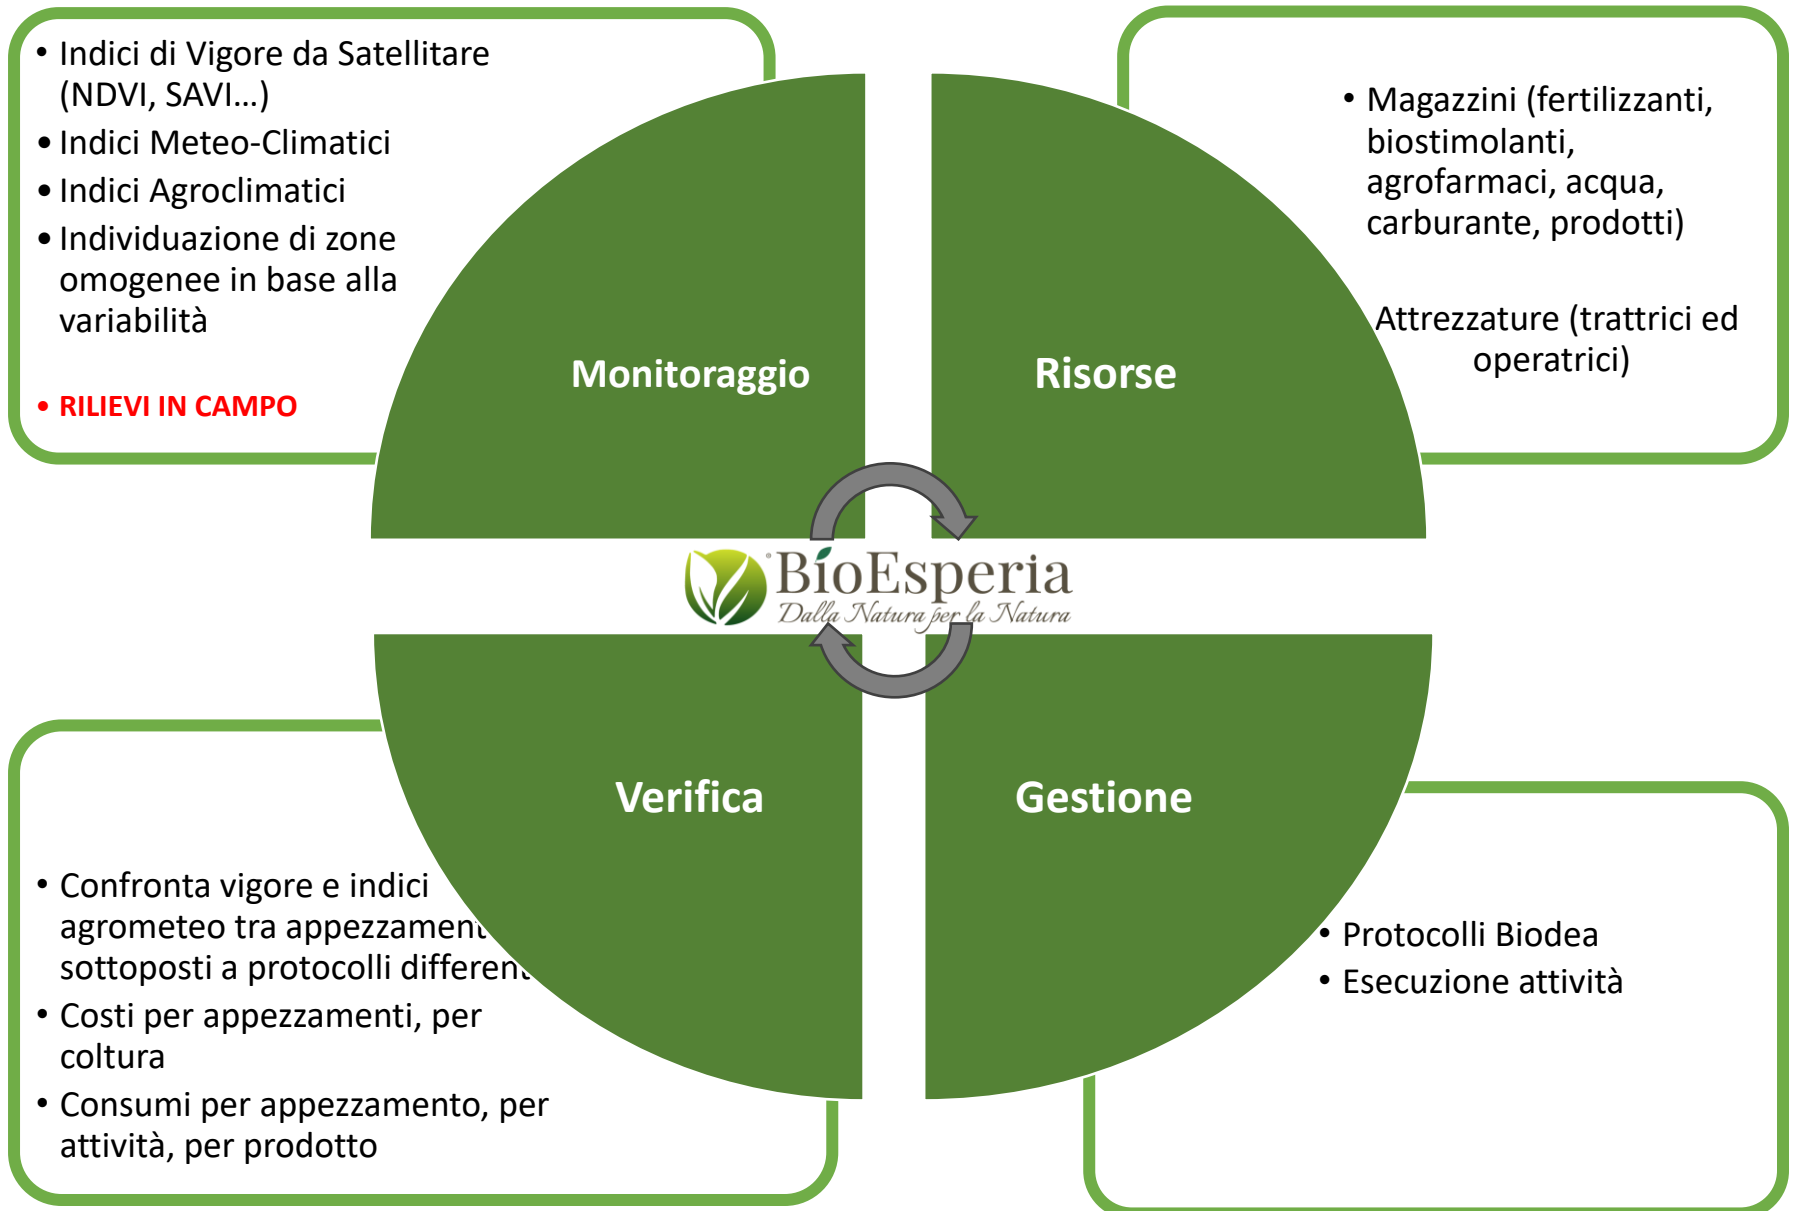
• Indici di Vigore da Satellitare (NDVI, SAVI…)
• Indici Meteo-Climatici
• Indici Agroclimatici
• Individuazione di zone omogenee in base alla variabilità

• RILIEVI IN CAMPO

• Magazzini (fertilizzanti, biostimolanti, agrofarmaci, acqua, carburante, prodotti)

Attrezzature (trattrici ed operatrici)

Monitoraggio

Risorse

BioEsperia
Dalla Natura per la Natura

Verifica

Gestione

• Confronta vigore e indici agrometeo tra appezzament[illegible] sottoposti a protocolli differen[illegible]
• Costi per appezzamenti, per coltura
• Consumi per appezzamento, per attività, per prodotto

• Protocolli Biodea
• Esecuzione attività